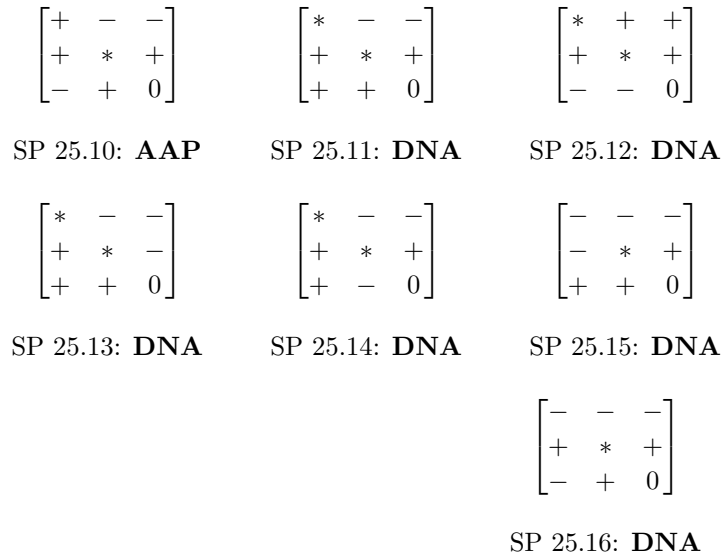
$\begin{bmatrix} + & - & - \\ + & * & + \\ - & + & 0 \end{bmatrix}$

SP 25.10: **AAP**

$\begin{bmatrix} * & - & - \\ + & * & + \\ + & + & 0 \end{bmatrix}$

SP 25.11: **DNA**

$\begin{bmatrix} * & + & + \\ + & * & + \\ - & - & 0 \end{bmatrix}$

SP 25.12: **DNA**

$\begin{bmatrix} * & - & - \\ + & * & - \\ + & + & 0 \end{bmatrix}$

SP 25.13: **DNA**

$\begin{bmatrix} * & - & - \\ + & * & + \\ + & - & 0 \end{bmatrix}$

SP 25.14: **DNA**

$\begin{bmatrix} - & - & - \\ - & * & + \\ + & + & 0 \end{bmatrix}$

SP 25.15: **DNA**

$\begin{bmatrix} - & - & - \\ + & * & + \\ - & + & 0 \end{bmatrix}$

SP 25.16: **DNA**